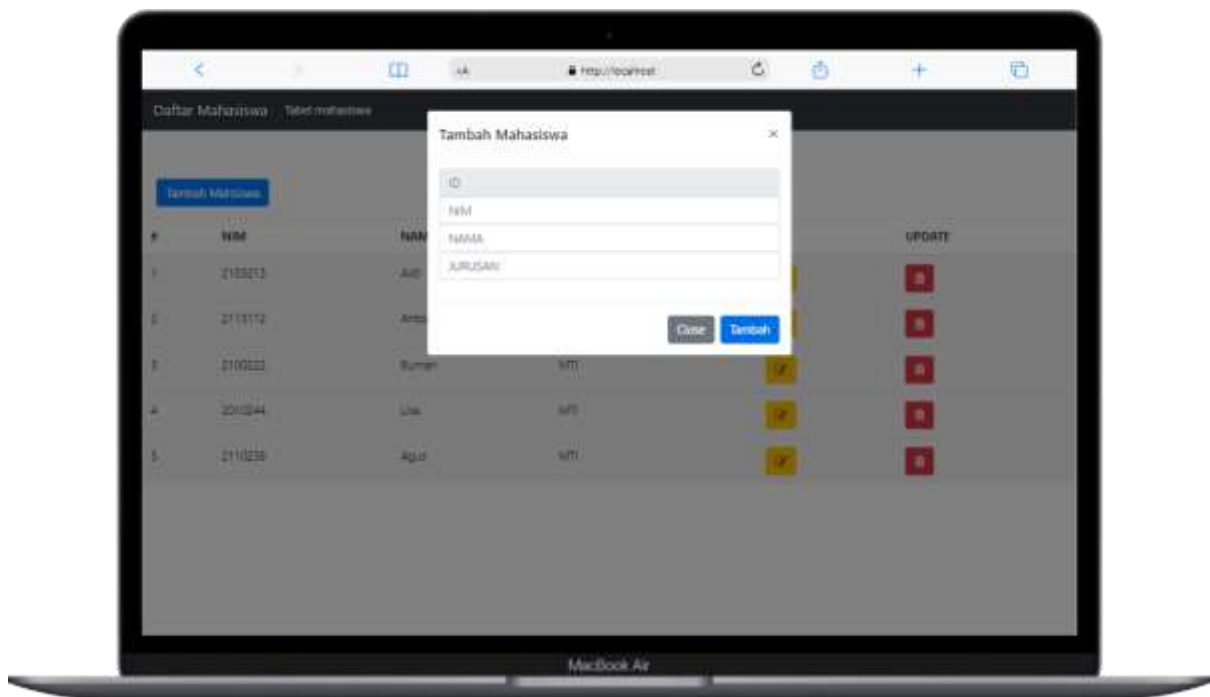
AA http://localhost

Daftar Mahasiswa Tabel mahasiswa

Tambah Mahasiswa

| # | NIM | NAM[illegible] | | | UPDATE |
|---|---|---|---|---|---|
| 1 | 2105213 | Adi | | | |
| 2 | 2113112 | Ant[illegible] | | | |
| 3 | 2100222 | Budi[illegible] | MTI | | |
| 4 | 2010244 | Lisa | MTI | | |
| 5 | 2110238 | Agus | MTI | | |

Tambah Mahasiswa ×

ID

NIM

NAMA

JURUSAN

Close Tambah

MacBook Air